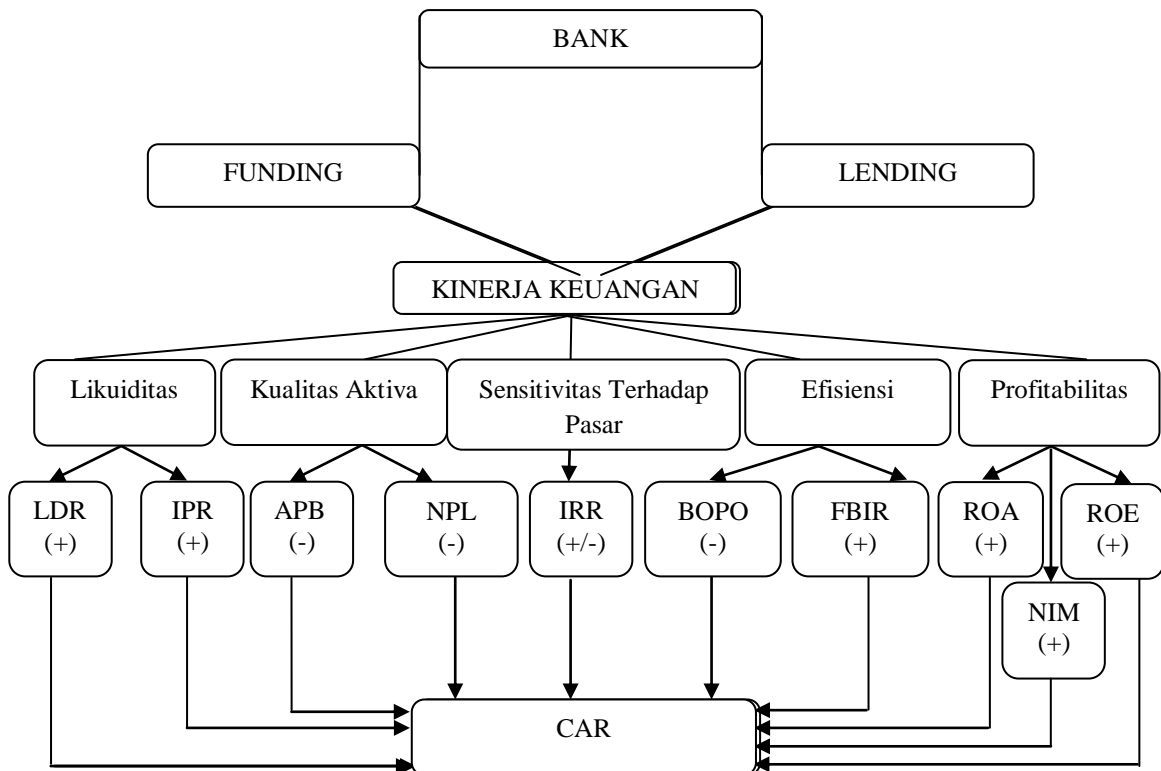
BANK

FUNDING

LENDING

KINERJA KEUANGAN

Likuiditas

Kualitas Aktiva

Sensitivitas Terhadap Pasar

Efisiensi

Profitabilitas

LDR (+)

IPR (+)

APB (-)

NPL (-)

IRR (+/-)

BOPO (-)

FBIR (+)

ROA (+)

ROE (+)

NIM (+)

CAR